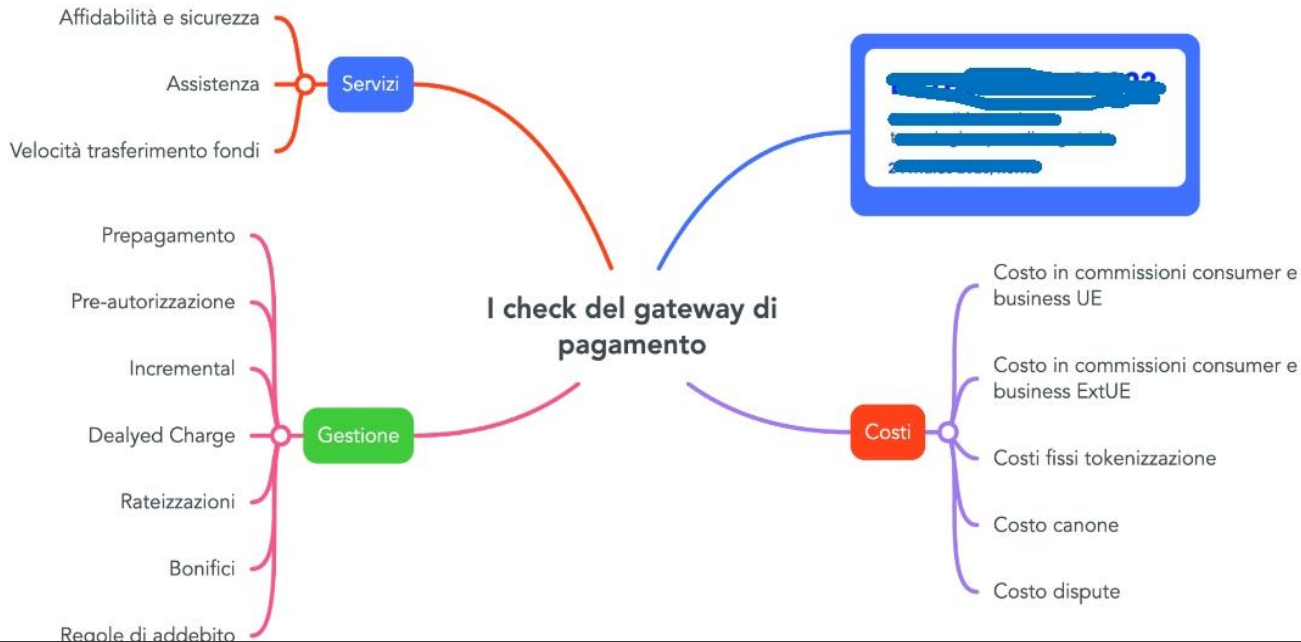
I check del gateway di pagamento

Servizi
Affidabilità e sicurezza
Assistenza
Velocità trasferimento fondi

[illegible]

Gestione
Prepagamento
Pre-autorizzazione
Incremental
Dealyed Charge
Rateizzazioni
Bonifici
Regole di addebito

Costi
Costo in commissioni consumer e business UE
Costo in commissioni consumer e business ExtUE
Costi fissi tokenizzazione
Costo canone
Costo dispute